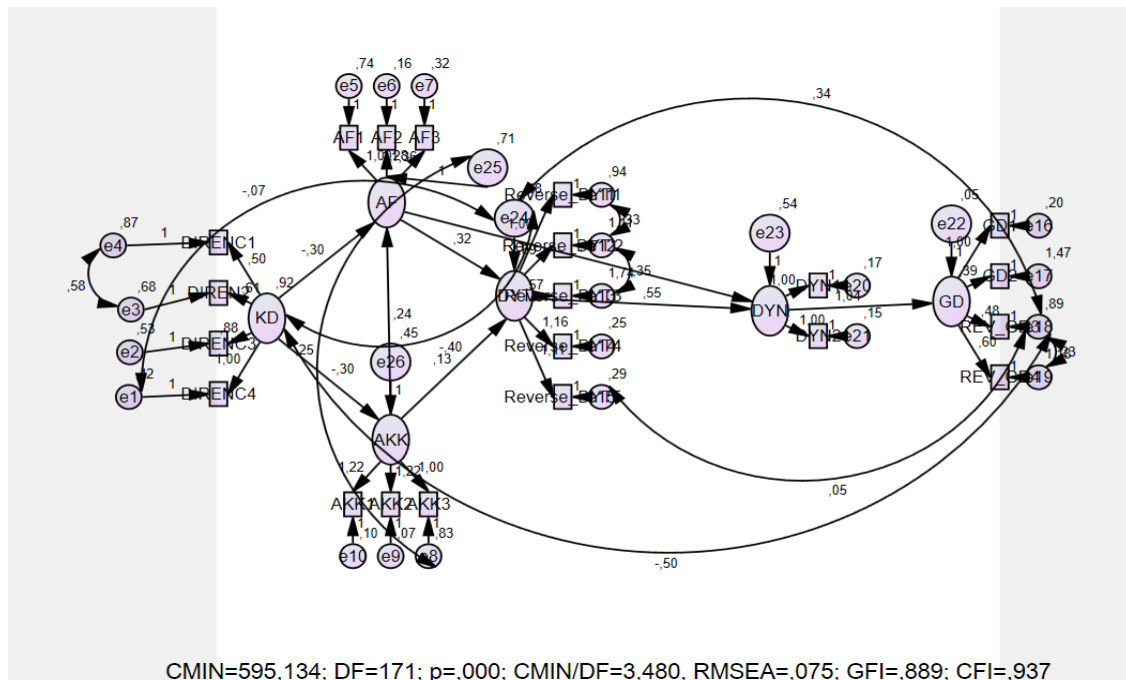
,74 ,16 ,32
e5 e6 e7
1 1 1
AF1 AF2 AF3
1,00 ,28 ,26
,71
e25
1
AF
-,07
,34
Reverse_Bat1
,94
e24
,33
Reverse_Bat2
,87
e4
1
DIRENC1
,50
-,30
,32
,54
e23
,05
e22
,20
e16
,58
e3
,68
1
DIRENC2
,92
KD
DYT
,57
Reverse_Bat3
1,74
,35
,55
1
,00
DYN1
e20
,17
1,00
GD
,39
GD1
GD2
e17
1,47
,53
e2
1
DIRENC3
,88
1,00
,24
,45
DYN
1,64
1,00
DYN2
e21
,15
REV1
,48
e18
,89
e1
1
DIRENC4
,25
e26
-,40
,13
1,16
Reverse_Bat4
,25
REV2
,60
e19
1,83
-,30
1
Reverse_Bat5
,29
AKK
1,22
1,32
1,00
AKK1
AKK2
AKK3
,05
,10
,07
,83
e10
e9
e8
-,50
CMIN=595,134; DF=171; p=,000; CMIN/DF=3,480, RMSEA=,075; GFI=,889; CFI=,937